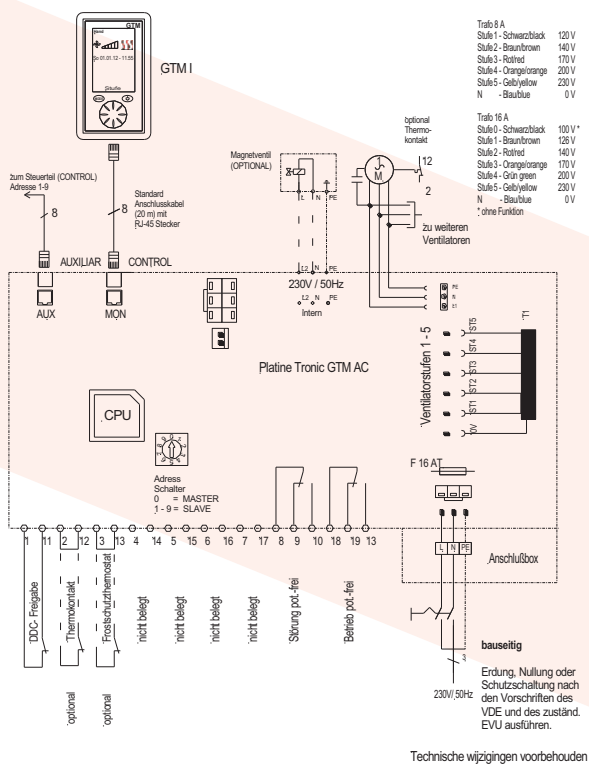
GTM
Sa 01.01.12 - 11:55
Stufe
GTM I

Trafo 8 A
| | |
|---|---|
| Stufe 1 - Schwarz/black | 120 V |
| Stufe 2 - Braun/brown | 140 V |
| Stufe 3 - Rot/red | 170 V |
| Stufe 4 - Orange/orange | 200 V |
| Stufe 5 - Gelb/yellow | 230 V |
| N - Blau/blue | 0 V |

Trafo 16 A
| | |
|---|---|
| Stufe 0 - Schwarz/black | 100 V * |
| Stufe 1 - Braun/brown | 126 V |
| Stufe 2 - Rot/red | 140 V |
| Stufe 3 - Orange/orange | 170 V |
| Stufe 4 - Grün green | 200 V |
| Stufe 5 - Gelb/yellow | 230 V |
| N - Blau/blue | 0 V |

* ohne Funktion

optional Thermokontakt
12
2
M

Magnetventil (OPTIONAL)
L N PE

zum Steuerteil (CONTROL) Adresse 1-9
8
8
Standard Anschlusskabel (20 m) mit RJ-45 Stecker

zu weiteren Ventilatoren

AUXILIAR CONTROL
L2 N PE
230V / 50Hz
L2 N PE
Intern
PE N S1

AUX MON

Platine Tronic GTM AC
T1
Ventilatorstufen 1 - 5
ST5 ST4 ST3 ST2 ST1 0V

CPU

Adress Schalter
0 = MASTER
1 - 9 = SLAVE

F 16 AT

1 11 2 12 3 13 4 14 5 15 6 16 7 17 8 8 9 10 18 19 13

L N PE
Anschlußbox

DDC- Freigabe
Thermokontakt
Frostschutzthermostat
nicht belegt
nicht belegt
nicht belegt
nicht belegt
Störung pot.-frei
Betrieb pot.-frei

optional
optional

bauseitig
Erdung, Nullung oder Schutzschaltung nach den Vorschriften des VDE und des zuständ. EVU ausführen.

230V/ 50Hz

Technische wijzigingen voorbehouden